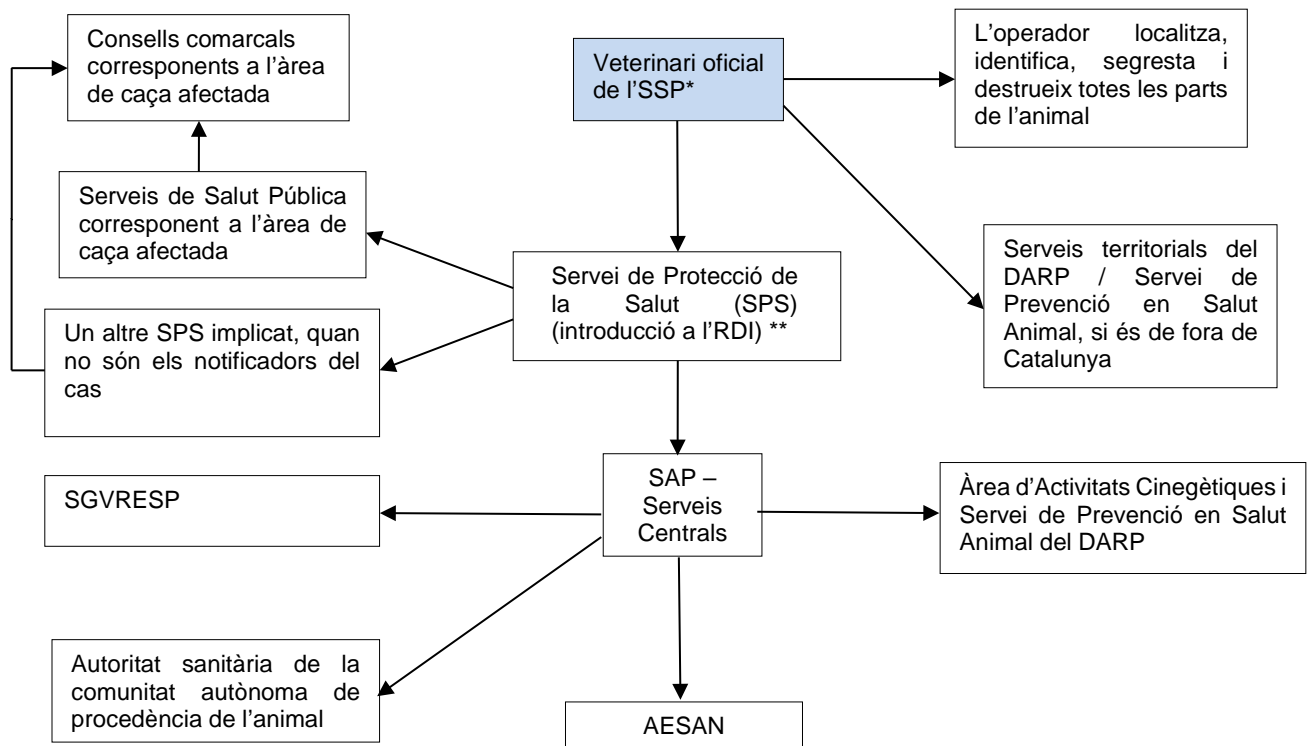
Consells comarcals corresponents a l'àrea de caça afectada

Veterinari oficial de l'SSP*

L'operador localitza, identifica, segresta i destrueix totes les parts de l'animal

Serveis de Salut Pública corresponent a l'àrea de caça afectada

Servei de Protecció de la Salut (SPS) (introducció a l'RDI) **

Serveis territorials del DARP / Servei de Prevenció en Salut Animal, si és de fora de Catalunya

Un altre SPS implicat, quan no són els notificadors del cas

SGVRESP

SAP – Serveis Centrals

Àrea d'Activitats Cinegètiques i Servei de Prevenció en Salut Animal del DARP

Autoritat sanitària de la comunitat autònoma de procedència de l'animal

AESAN